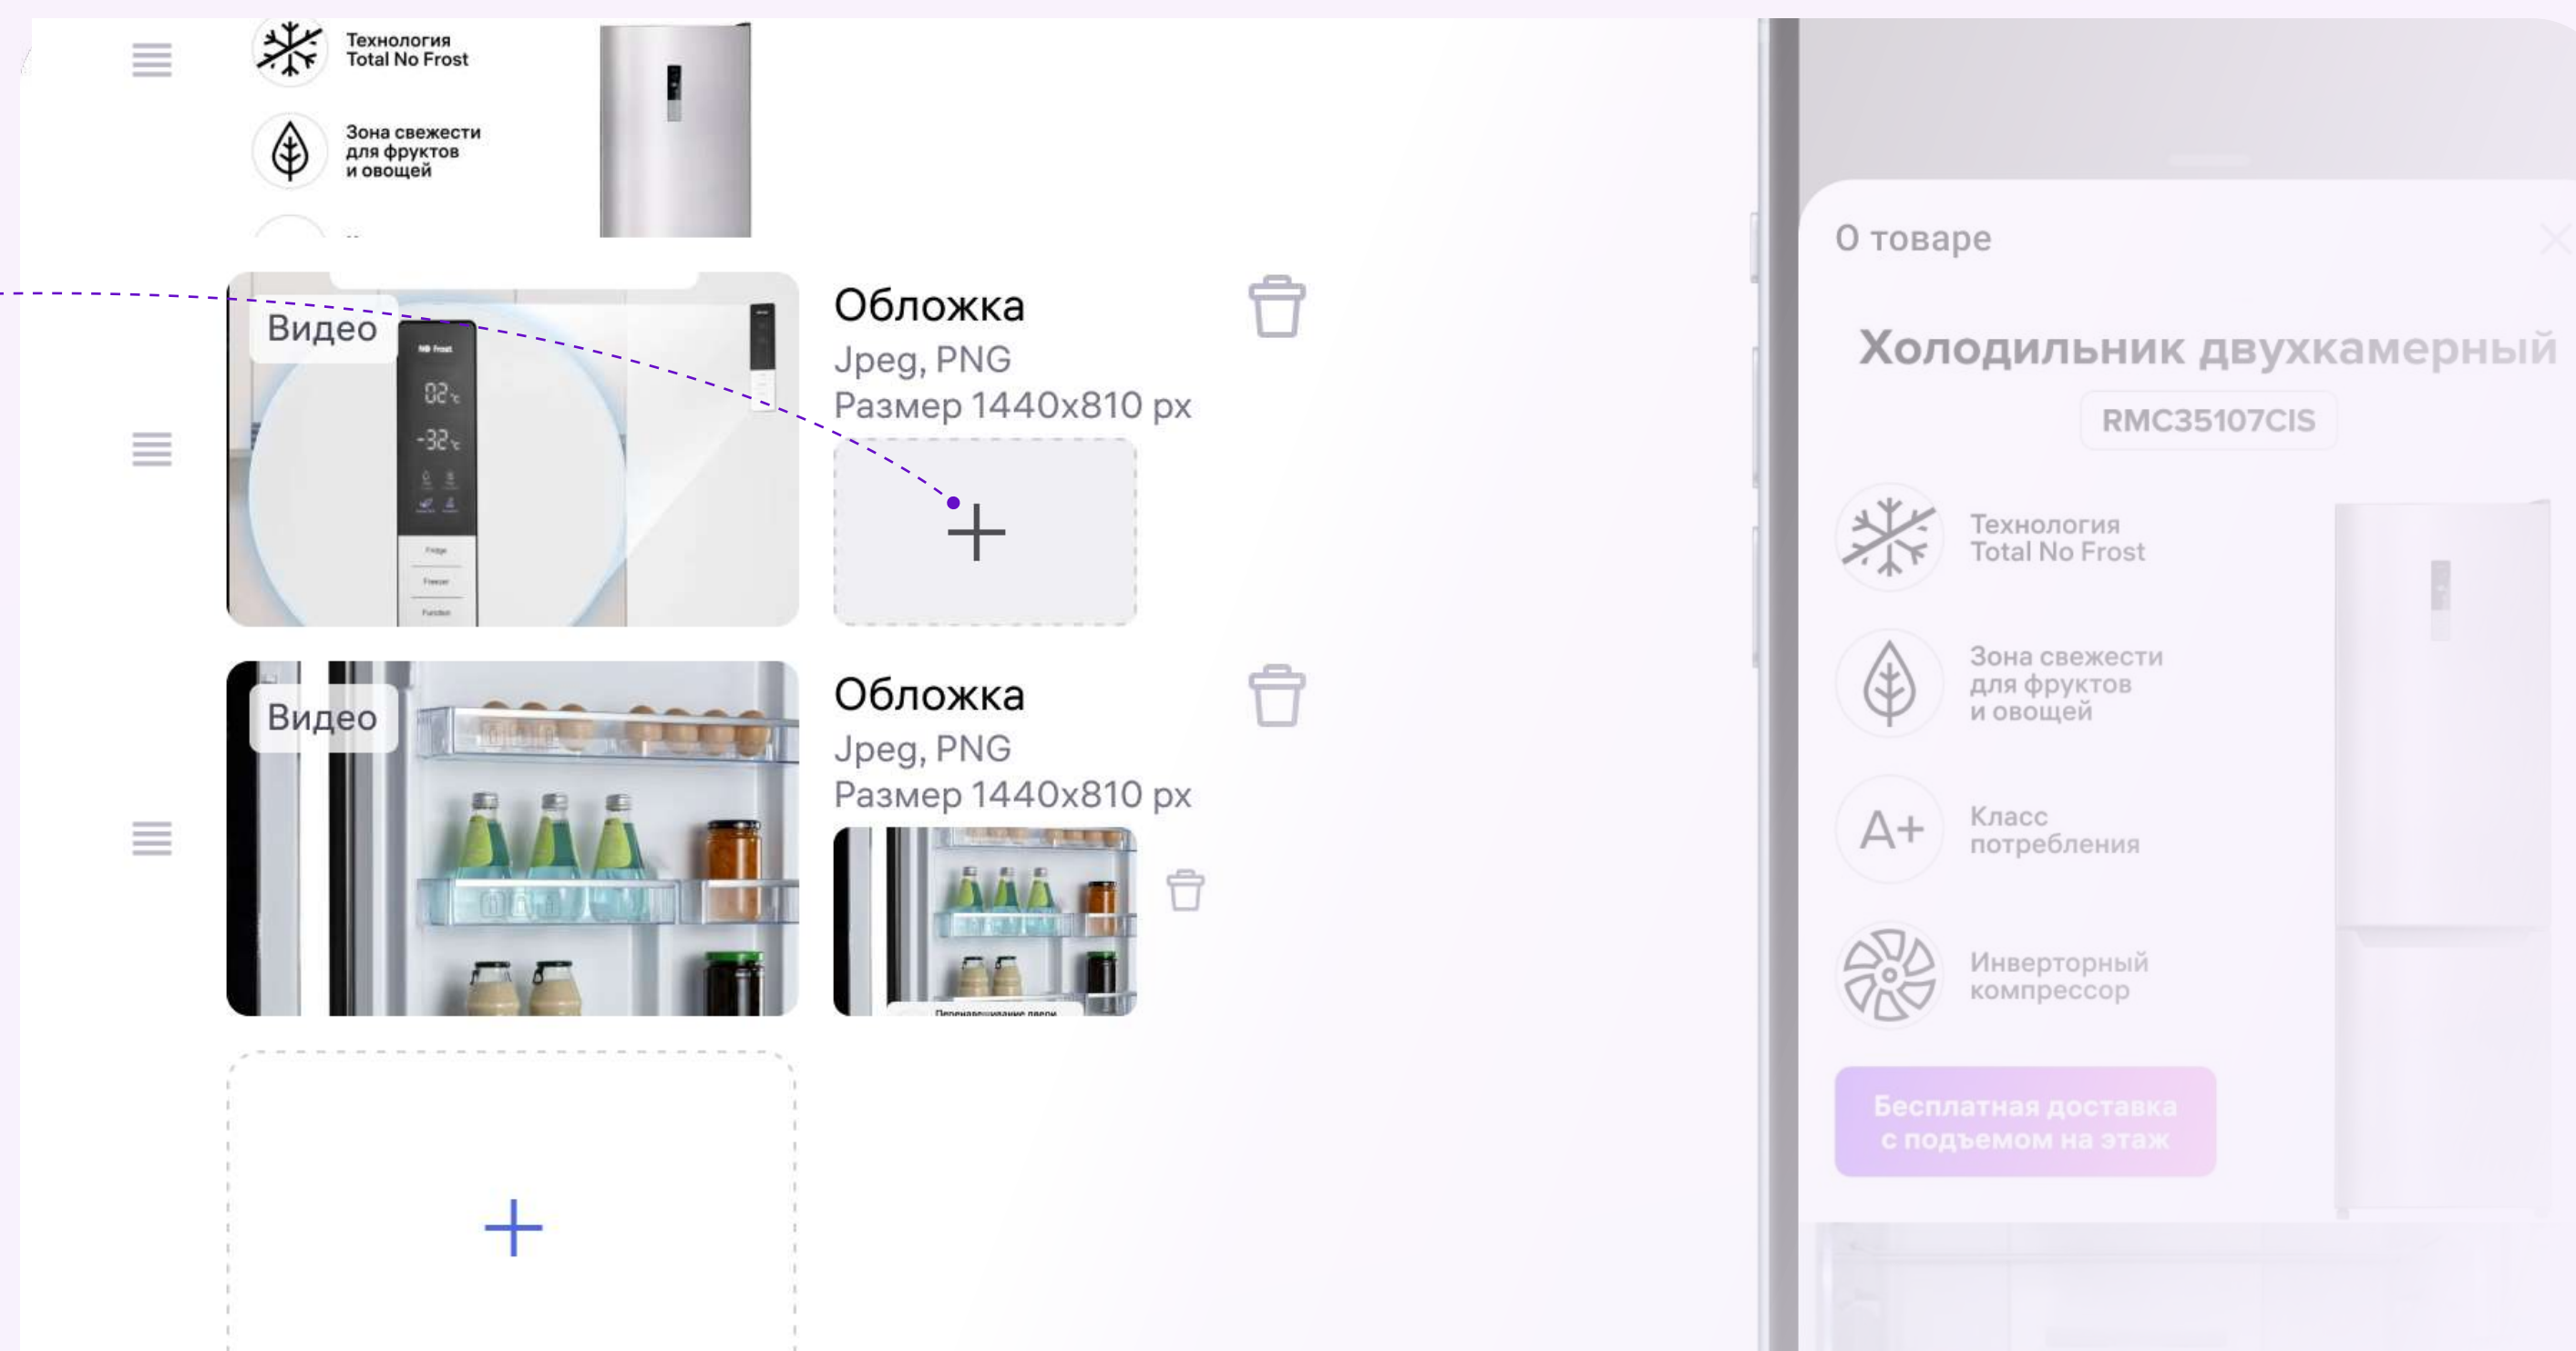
Технология Total No Frost

Зона свежести для фруктов и овощей

Видео

No frost

02°c

-32°c

Fridge

Freezer

Function

Обложка

Jpeg, PNG

Размер 1440x810 px

+

Видео

Обложка

Jpeg, PNG

Размер 1440x810 px

Перенавешивание двери

+

О товаре

Холодильник двухкамерный

RMC35107CIS

Технология Total No Frost

Зона свежести для фруктов и овощей

A+

Класс потребления

Инверторный компрессор

Бесплатная доставка с подъемом на этаж